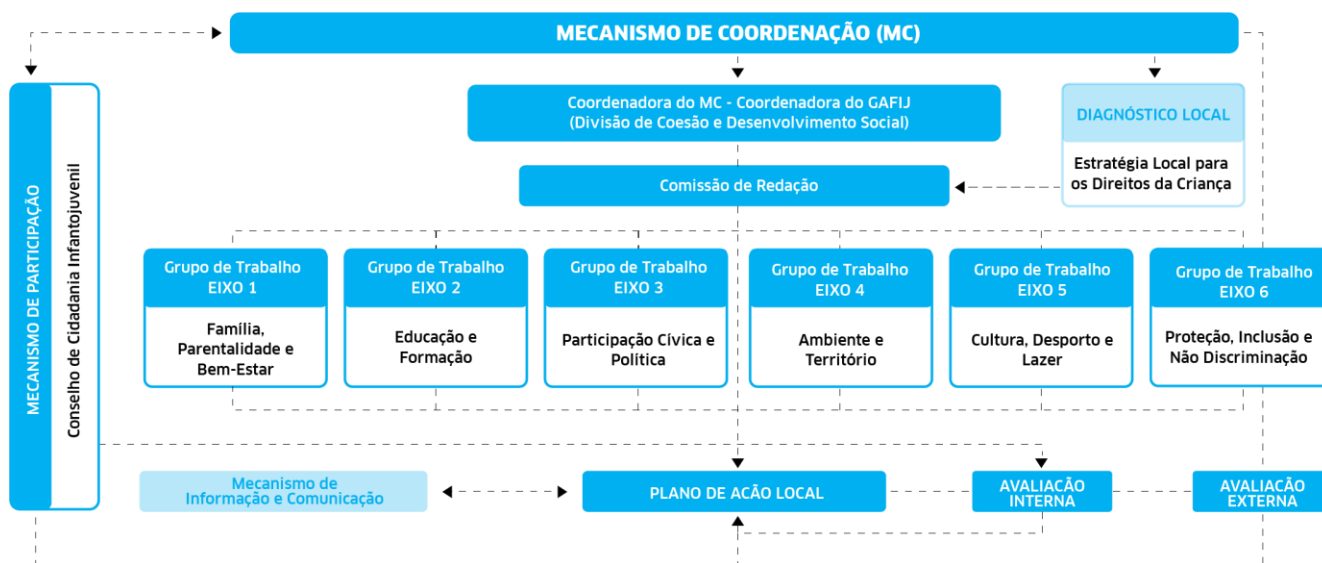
MECANISMO DE COORDENAÇÃO (MC)

MECANISMO DE PARTICIPAÇÃO

Conselho de Cidadania Infantojuvenil

Coordenadora do MC - Coordenadora do GAFIJ (Divisão de Coesão e Desenvolvimento Social)

DIAGNÓSTICO LOCAL

Estratégia Local para os Direitos da Criança

Comissão de Redação

Grupo de Trabalho EIXO 1

Família, Parentalidade e Bem-Estar

Grupo de Trabalho EIXO 2

Educação e Formação

Grupo de Trabalho EIXO 3

Participação Cívica e Política

Grupo de Trabalho EIXO 4

Ambiente e Território

Grupo de Trabalho EIXO 5

Cultura, Desporto e Lazer

Grupo de Trabalho EIXO 6

Proteção, Inclusão e Não Discriminação

Mecanismo de Informação e Comunicação

PLANO DE AÇÃO LOCAL

AVALIAÇÃO INTERNA

AVALIAÇÃO EXTERNA